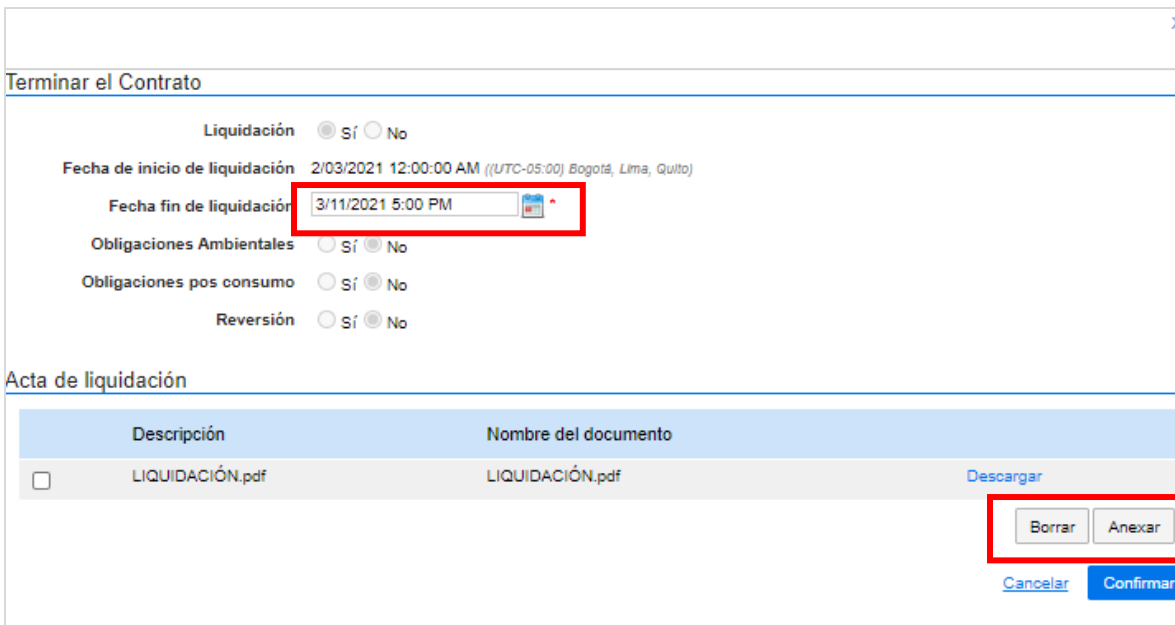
Terminar el Contrato

Liquidación Sí No

Fecha de inicio de liquidación 2/03/2021 12:00:00 AM ((UTC-05:00) Bogotá, Lima, Quito)

Fecha fin de liquidación 3/11/2021 5:00 PM *

Obligaciones Ambientales Sí No

Obligaciones pos consumo Sí No

Reversión Sí No

Acta de liquidación

| | Descripción | Nombre del documento | |
|---|---|---|---|
| | LIQUIDACIÓN.pdf | LIQUIDACIÓN.pdf | Descargar |

Borrar Anexar

Cancelar Confirmar